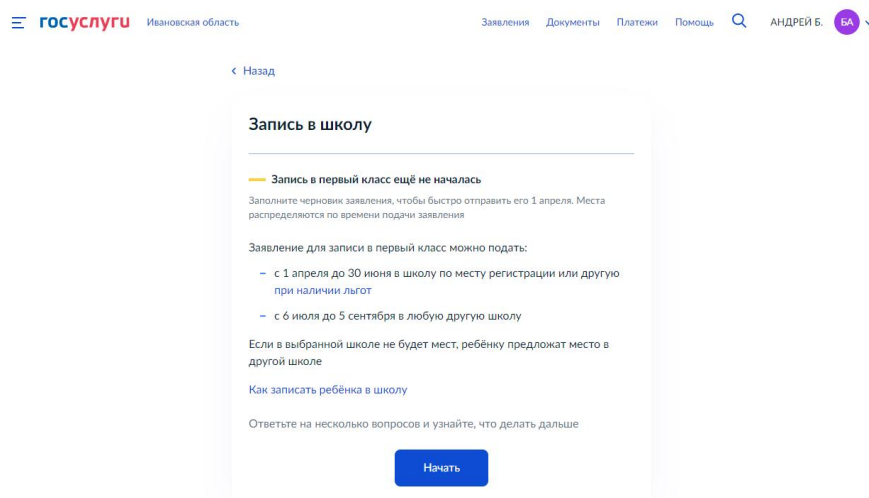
госуслуги Ивановская область

Заявления Документы Платежи Помощь АНДРЕЙ Б. БА

‹ Назад

Запись в школу

Запись в первый класс ещё не началась

Заполните черновик заявления, чтобы быстро отправить его 1 апреля. Места распределяются по времени подачи заявления

Заявление для записи в первый класс можно подать:

– с 1 апреля до 30 июня в школу по месту регистрации или другую при наличии льгот

– с 6 июля до 5 сентября в любую другую школу

Если в выбранной школе не будет мест, ребёнку предложат место в другой школе

Как записать ребёнка в школу

Ответьте на несколько вопросов и узнайте, что делать дальше

Начать